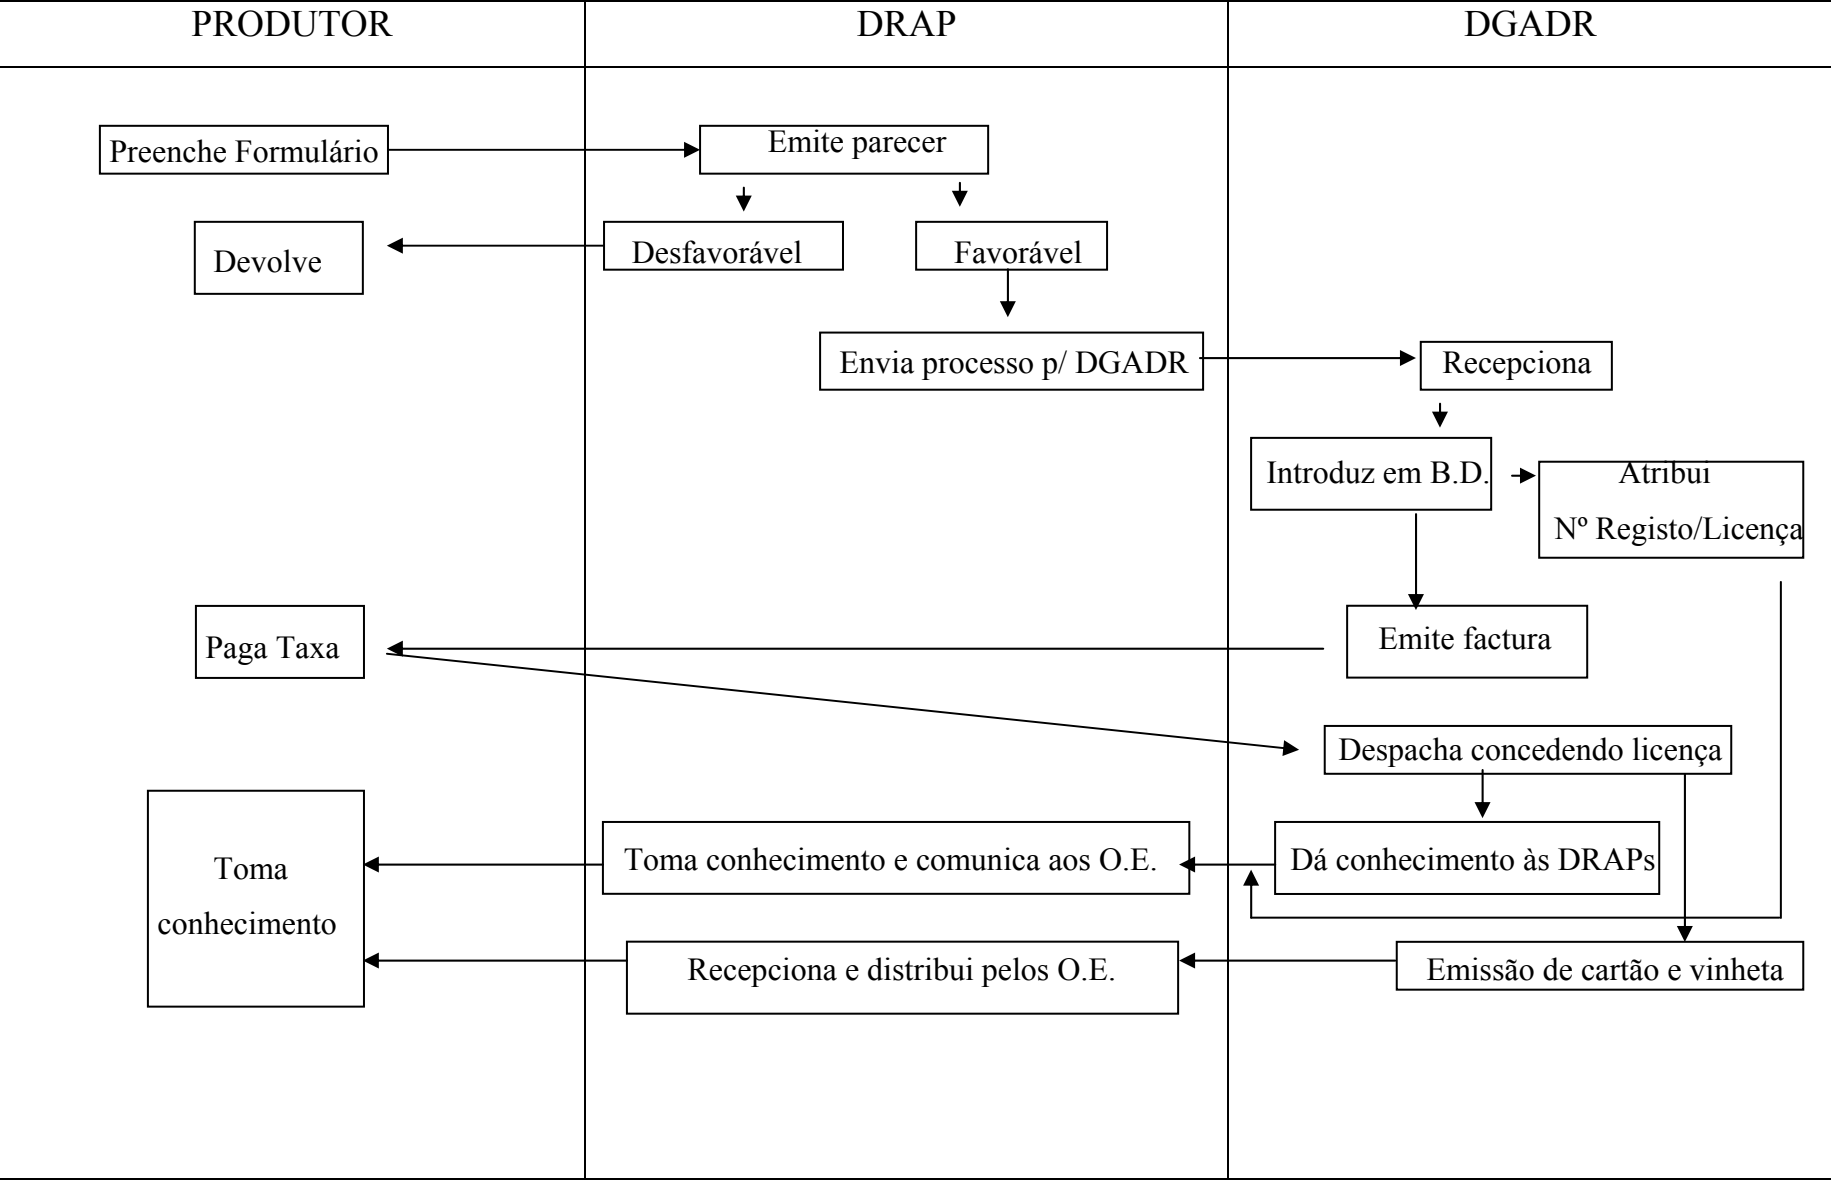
PRODUTOR

DRAP

DGADR

Preenche Formulário

Emite parecer

Devolve

Desfavorável

Favorável

Envia processo p/ DGADR

Recepciona

Introduz em B.D.

Atribui Nº Registo/Licença

Paga Taxa

Emite factura

Despacha concedendo licença

Toma conhecimento

Toma conhecimento e comunica aos O.E.

Dá conhecimento às DRAPs

Recepciona e distribui pelos O.E.

Emissão de cartão e vinheta